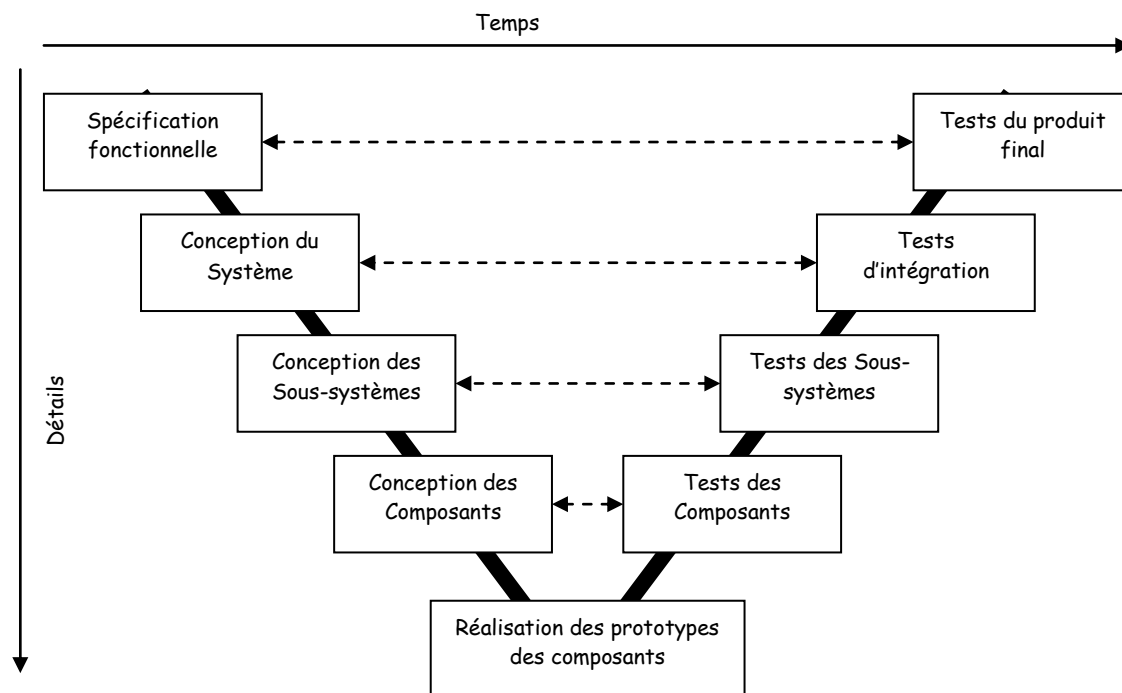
Temps

Détails

Spécification fonctionnelle

Tests du produit final

Conception du Système

Tests d'intégration

Conception des Sous-systèmes

Tests des Sous-systèmes

Conception des Composants

Tests des Composants

Réalisation des prototypes des composants